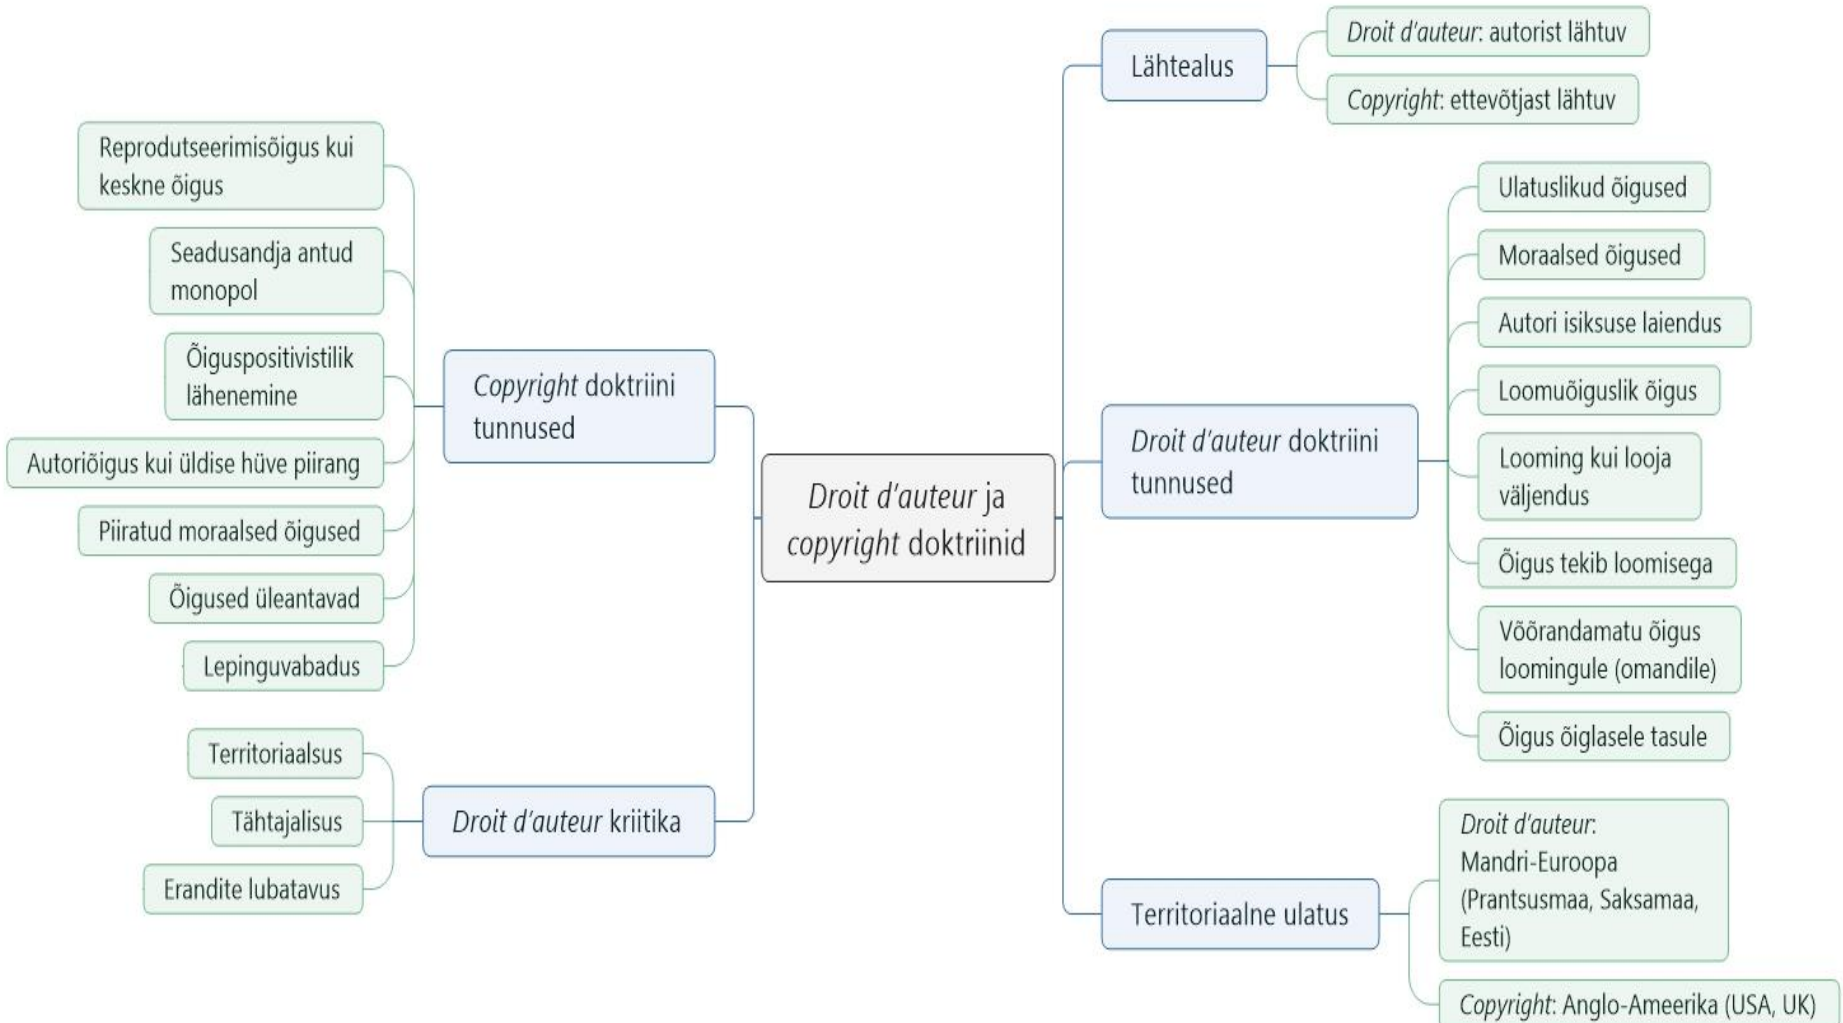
Droit d'auteur ja copyright doktriinid

Copyright doktriini tunnused

Reprodutseerimisõigus kui keskne õigus

Seadusandja antud monopol

Õiguspositivistilik lähenemine

Autoriõigus kui üldise hüve piirang

Piiratud moraalsed õigused

Õigused üleantavad

Lepinguvabadus

Droit d'auteur kriitika

Territoriaalsus

Tähtajalisus

Erandite lubatavus

Lähtealus

Droit d'auteur: autorist lähtuv

Copyright: ettevõtjast lähtuv

Droit d'auteur doktriini tunnused

Ulatuslikud õigused

Moraalsed õigused

Autori isiksuse laiendus

Loomuõiguslik õigus

Looming kui looja väljendus

Õigus tekib loomisega

Võõrandamatu õigus loomingule (omandile)

Õigus õiglasele tasule

Territoriaalne ulatus

Droit d'auteur: Mandri-Euroopa (Prantsusmaa, Saksamaa, Eesti)

Copyright: Anglo-Ameerika (USA, UK)